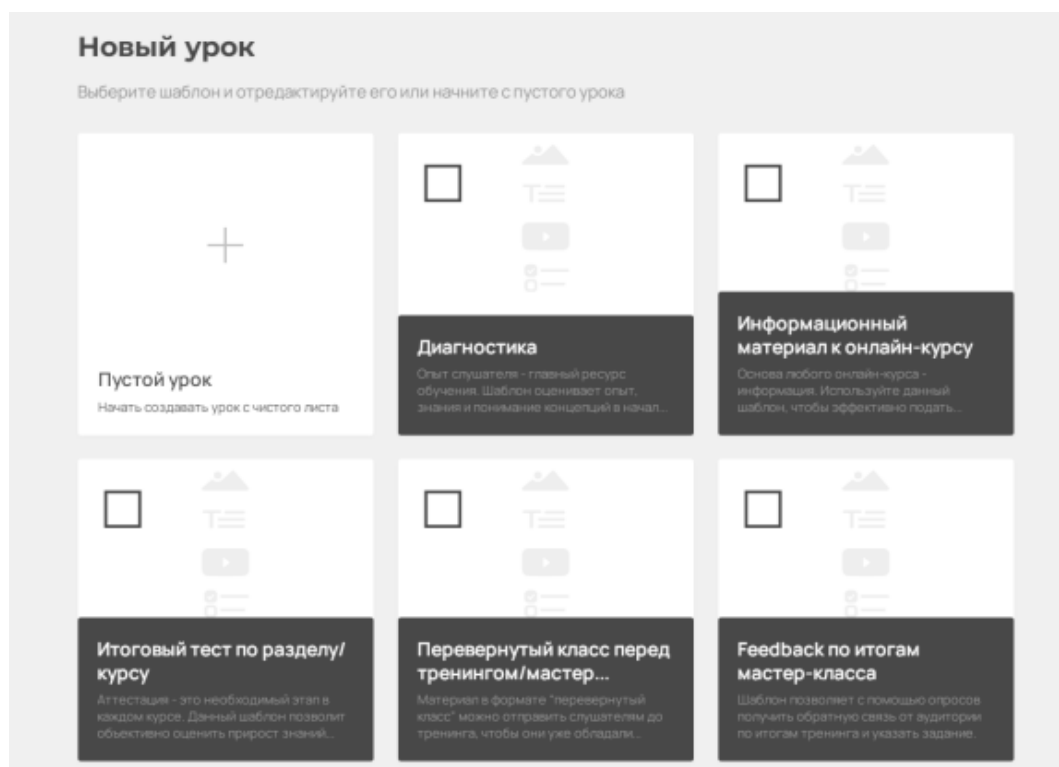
Новый урок

Выберите шаблон и отредактируйте его или начните с пустого урока

+

Пустой урок

Начать создавать урок с чистого листа

Диагностика

Опыт слушателя - главный ресурс обучения. Шаблон оценивает опыт, знания и понимание концепций в начал...

Информационный материал к онлайн-курсу

Основа любого онлайн-курса - информация. Используйте данный шаблон, чтобы эффективно подать...

Итоговый тест по разделу/курсу

Аттестация - это необходимый этап в каждом курсе. Данный шаблон позволит объективно оценить прирост знаний...

Перевернутый класс перед тренингом/мастер...

Материал в формате "перевернутый класс" можно отправить слушателям до тренинга, чтобы они уже обладали...

Feedback по итогам мастер-класса

Шаблон позволяет с помощью опросов получить обратную связь от аудитории по итогам тренинга и указать задание.